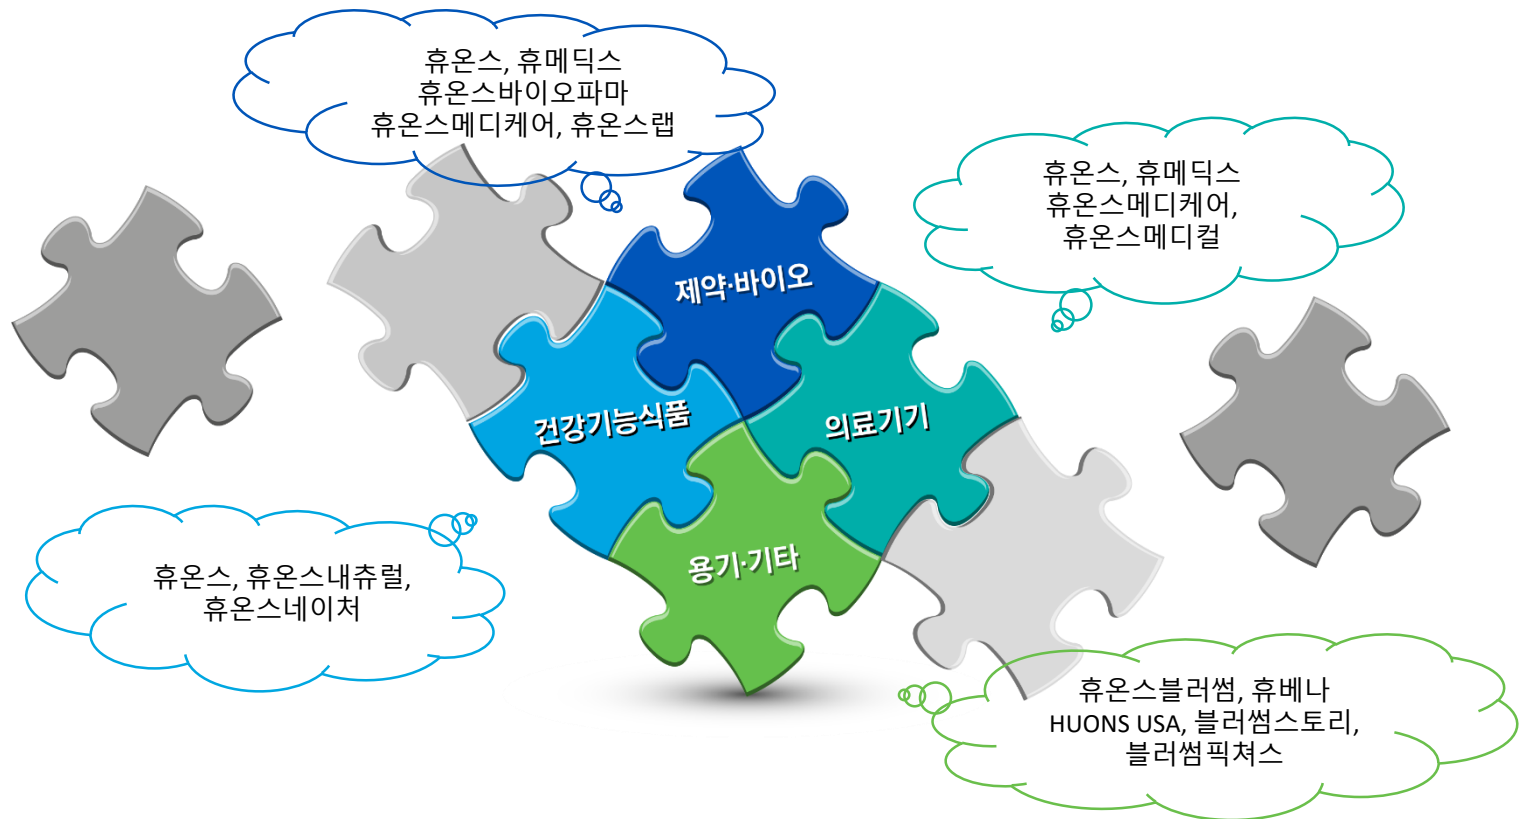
휴온스, 휴메딕스
휴온스바이오파마
휴온스메디케어, 휴온스랩

휴온스, 휴메딕스
휴온스메디케어,
휴온스메디컬

제약·바이오

건강기능식품

의료기기

용기·기타

휴온스, 휴온스내츄럴,
휴온스네이처

휴온스블러썸, 휴베나
HUONS USA, 블러썸스토리,
블러썸픽쳐스